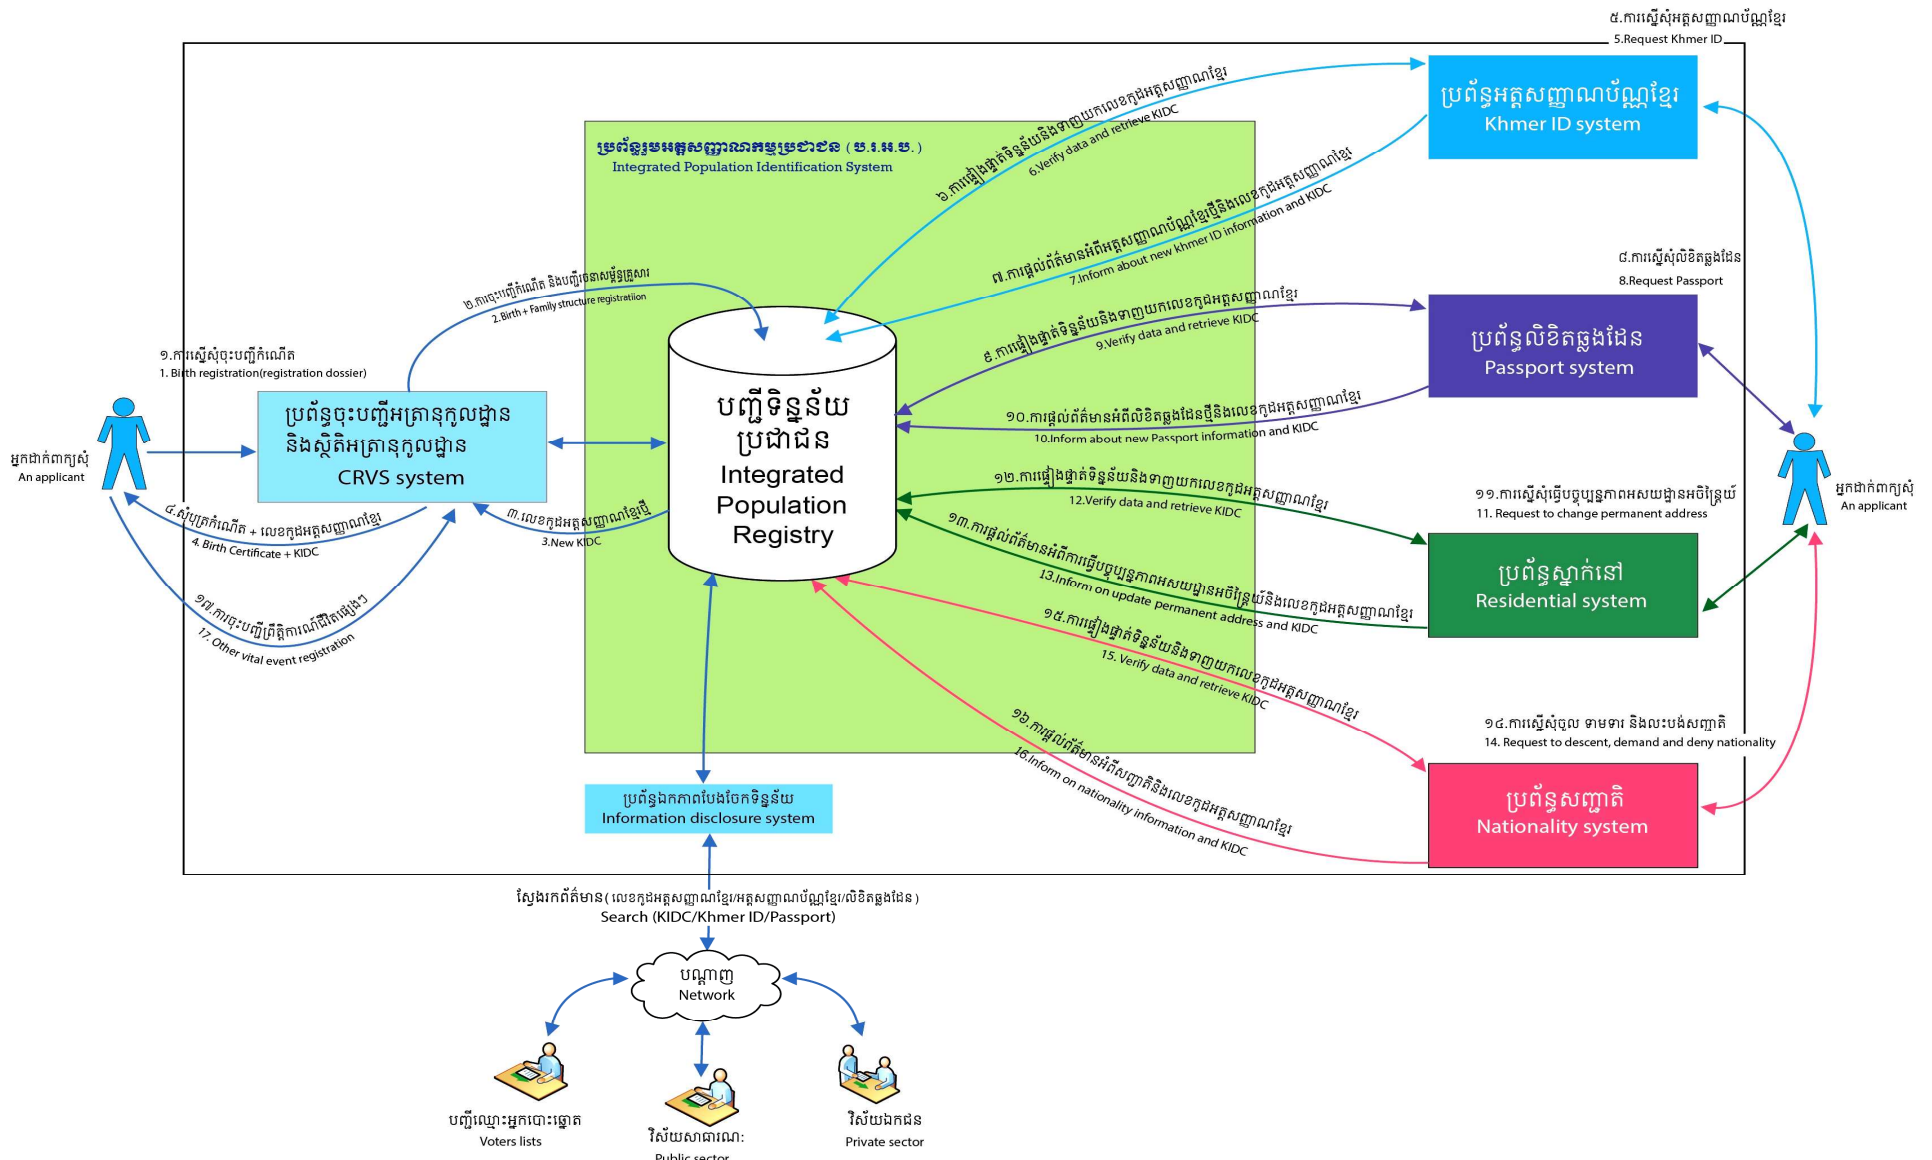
៥.ការស្នើសុំអត្តសញ្ញាណប័ណ្ណខ្មែរ
5.Request Khmer ID

ប្រព័ន្ធអត្តសញ្ញាណប័ណ្ណខ្មែរ
Khmer ID system

ប្រព័ន្ធរួមអត្តសញ្ញាណកម្មប្រជាជន (ប.រ.អ.ប.)
Integrated Population Identification System

៦.ការផ្ទៀងផ្ទាត់ទិន្នន័យនិងទាញយកលេខកូដអត្តសញ្ញាណខ្មែរ
6.Verify data and retrieve KIDC

៧.ការផ្តល់ព័ត៌មានអំពីអត្តសញ្ញាណប័ណ្ណខ្មែរថ្មីនិងលេខកូដអត្តសញ្ញាណខ្មែរ
7.Inform about new khmer ID information and KIDC

៨.ការស្នើសុំលិខិតឆ្លងដែន
8.Request Passport

ប្រព័ន្ធលិខិតឆ្លងដែន
Passport system

២.ការចុះបញ្ជីកំណើត និងបញ្ជីរចនាសម្ព័ន្ធគ្រួសារ
2.Birth + Family structure registration

៩.ការផ្ទៀងផ្ទាត់ទិន្នន័យនិងទាញយកលេខកូដអត្តសញ្ញាណខ្មែរ
9.Verify data and retrieve KIDC

១.ការស្នើសុំចុះបញ្ជីកំណើត
1. Birth registration(registration dossier)

បញ្ជីទិន្នន័យប្រជាជន
Integrated Population Registry

១០.ការផ្តល់ព័ត៌មានអំពីលិខិតឆ្លងដែនថ្មីនិងលេខកូដអត្តសញ្ញាណខ្មែរ
10.Inform about new Passport information and KIDC

ប្រព័ន្ធចុះបញ្ជីអត្រានុកូលដ្ឋាន និងស្ថិតិអត្រានុកូលដ្ឋាន
CRVS system

អ្នកដាក់ពាក្យសុំ
An applicant

អ្នកដាក់ពាក្យសុំ
An applicant

១២.ការផ្ទៀងផ្ទាត់ទិន្នន័យនិងទាញយកលេខកូដអត្តសញ្ញាណខ្មែរ
12.Verify data and retrieve KIDC

១១.ការស្នើសុំធ្វើបច្ចុប្បន្នភាពអាសយដ្ឋានអចិន្ត្រៃយ៍
11. Request to change permanent address

៤.សំបុត្រកំណើត + លេខកូដអត្តសញ្ញាណខ្មែរ
4.Birth Certificate + KIDC

៣.លេខកូដអត្តសញ្ញាណខ្មែរថ្មី
3.New KIDC

១៣.ការផ្តល់ព័ត៌មានអំពីការធ្វើបច្ចុប្បន្នភាពអាសយដ្ឋានអចិន្ត្រៃយ៍និងលេខកូដអត្តសញ្ញាណខ្មែរ
13.Inform on update permanent address and KIDC

ប្រព័ន្ធស្នាក់នៅ
Residential system

១៧.ការចុះបញ្ជីព្រឹត្តិការណ៍ជីវិតផ្សេងៗ
17.Other vital event registration

១៥.ការផ្ទៀងផ្ទាត់ទិន្នន័យនិងទាញយកលេខកូដអត្តសញ្ញាណខ្មែរ
15. Verify data and retrieve KIDC

១៤.ការស្នើសុំចូល ទាមទារ និងលះបង់សញ្ជាតិ
14. Request to descent, demand and deny nationality

១៦.ការផ្តល់ព័ត៌មានអំពីសញ្ជាតិនិងលេខកូដអត្តសញ្ញាណខ្មែរ
16.Inform on nationality information and KIDC

ប្រព័ន្ធសញ្ជាតិ
Nationality system

ប្រព័ន្ធឯកភាពបែងចែកទិន្នន័យ
Information disclosure system

ស្វែងរកព័ត៌មាន (លេខកូដអត្តសញ្ញាណខ្មែរ/អត្តសញ្ញាណប័ណ្ណខ្មែរ/លិខិតឆ្លងដែន)
Search (KIDC/Khmer ID/Passport)

បណ្តាញ
Network

បញ្ជីឈ្មោះអ្នកបោះឆ្នោត
Voters lists

វិស័យសាធារណៈ
Public sector

វិស័យឯកជន
Private sector